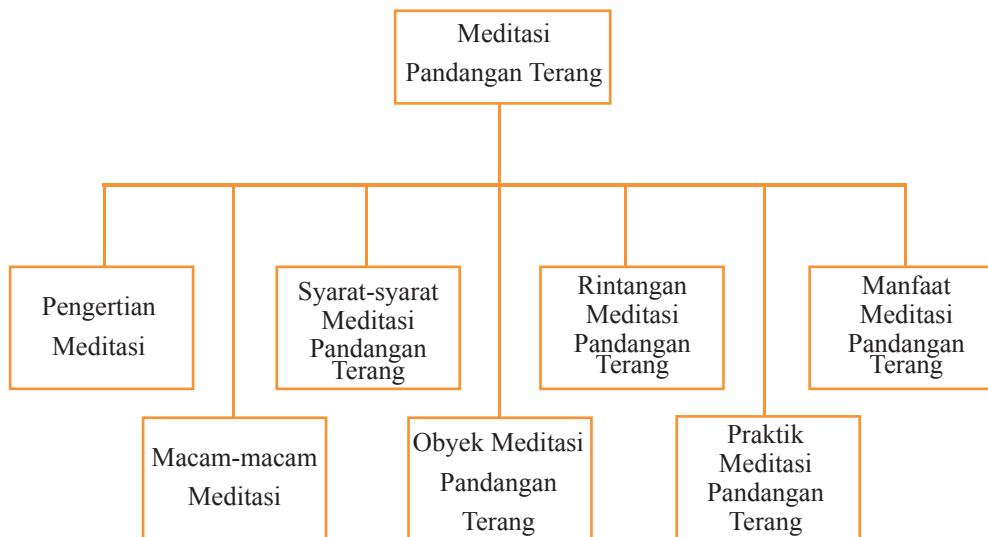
Meditasi Pandangan Terang

Pengertian Meditasi

Macam-macam Meditasi

Syarat-syarat Meditasi Pandangan Terang

Obyek Meditasi Pandangan Terang

Rintangan Meditasi Pandangan Terang

Praktik Meditasi Pandangan Terang

Manfaat Meditasi Pandangan Terang